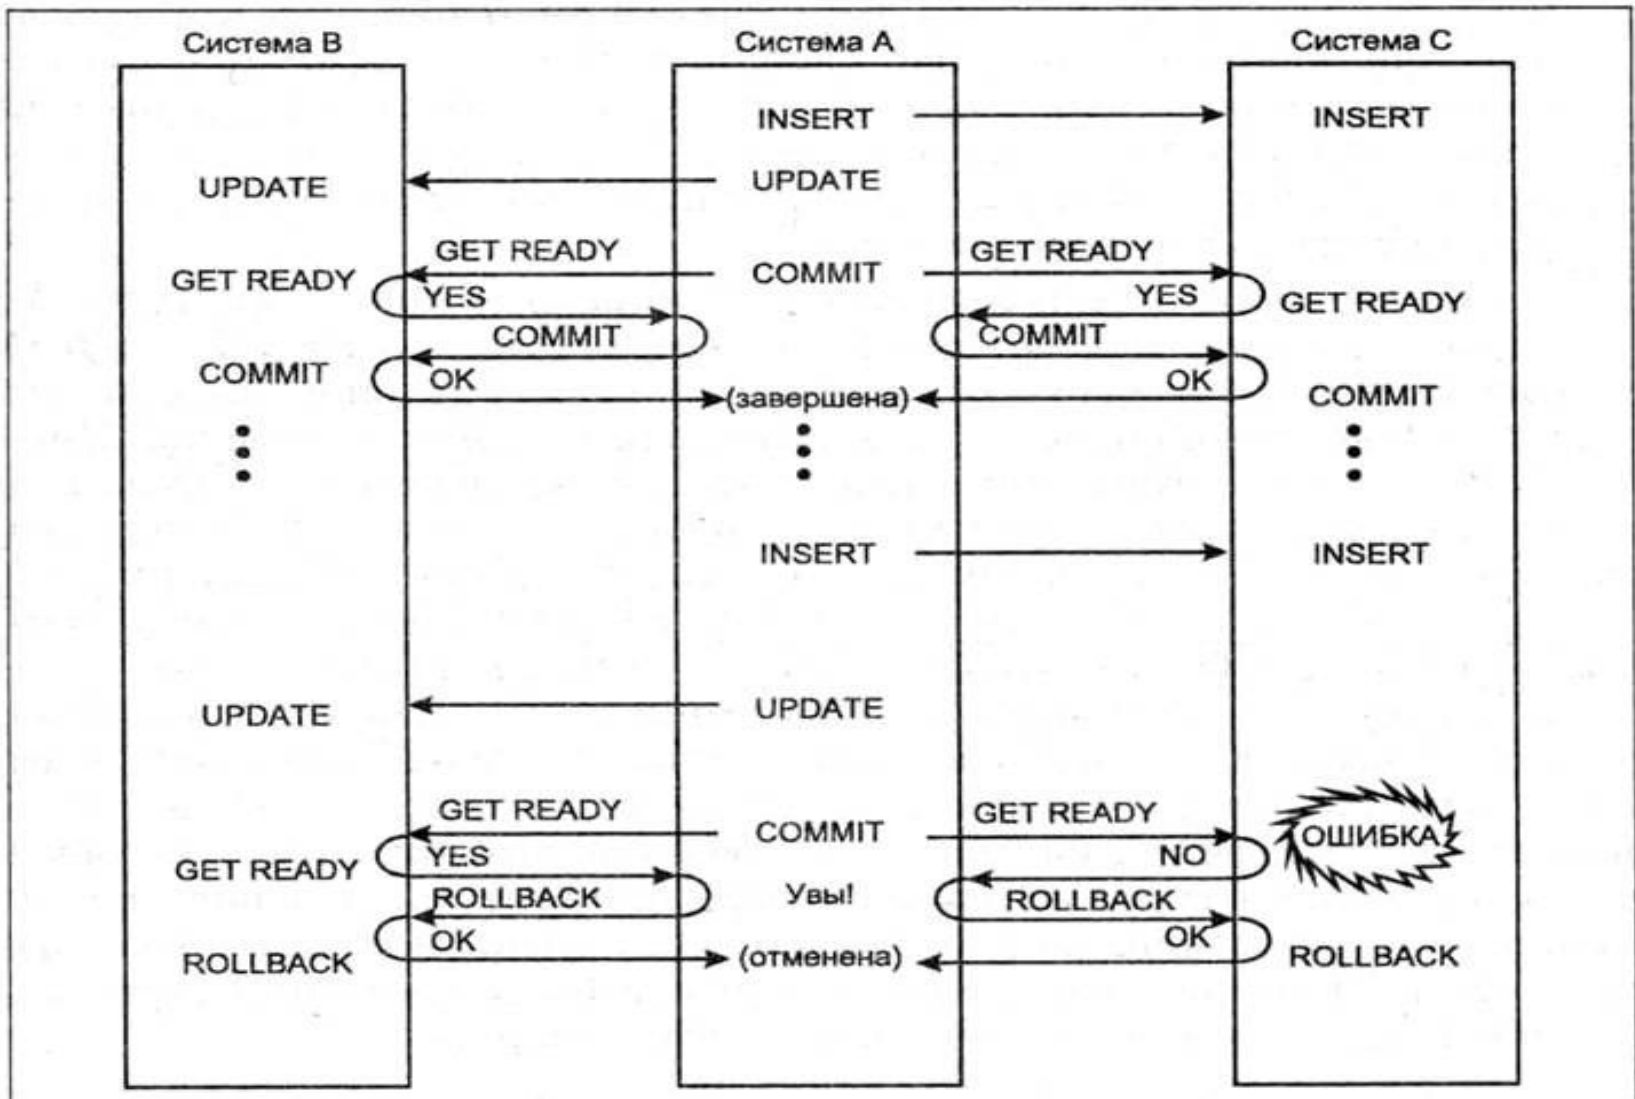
Система B

Система A

Система C

INSERT

INSERT

UPDATE

UPDATE

GET READY

COMMIT

GET READY

GET READY

YES

YES

GET READY

COMMIT

COMMIT

COMMIT

OK

OK

(завершена)

COMMIT

INSERT

INSERT

UPDATE

UPDATE

GET READY

COMMIT

GET READY

ОШИБКА

GET READY

YES

NO

ROLLBACK

Увы!

ROLLBACK

OK

OK

ROLLBACK

(отменена)

ROLLBACK